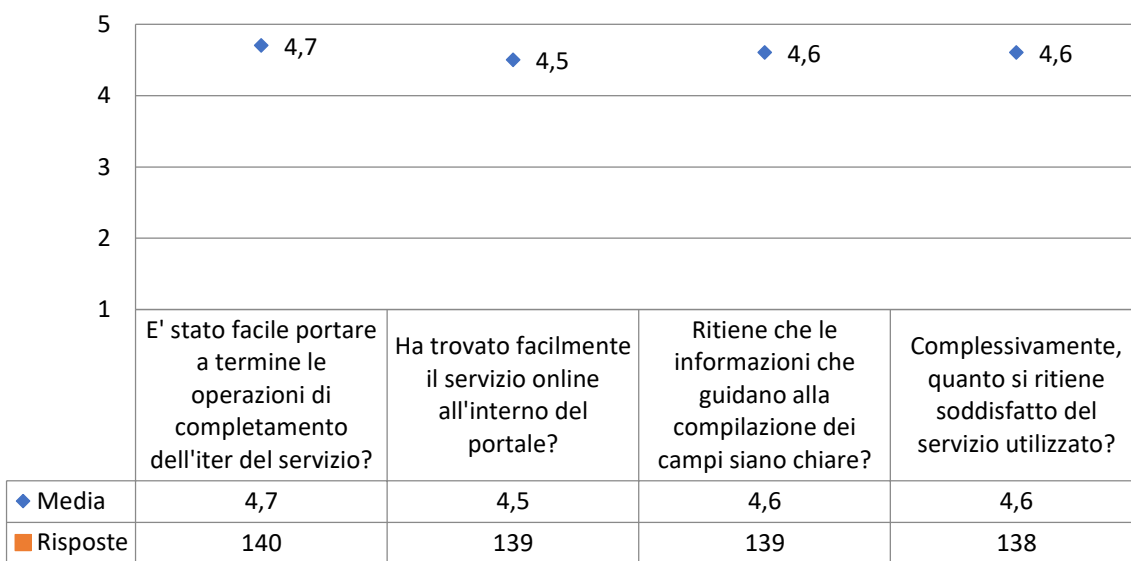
5
4
3
2
1

4,7
4,5
4,6
4,6

| | E' stato facile portare a termine le operazioni di completamento dell'iter del servizio? | Ha trovato facilmente il servizio online all'interno del portale? | Ritiene che le informazioni che guidano alla compilazione dei campi siano chiare? | Complessivamente, quanto si ritiene soddisfatto del servizio utilizzato? |
|---|---|---|---|---|
| Media | 4,7 | 4,5 | 4,6 | 4,6 |
| Risposte | 140 | 139 | 139 | 138 |